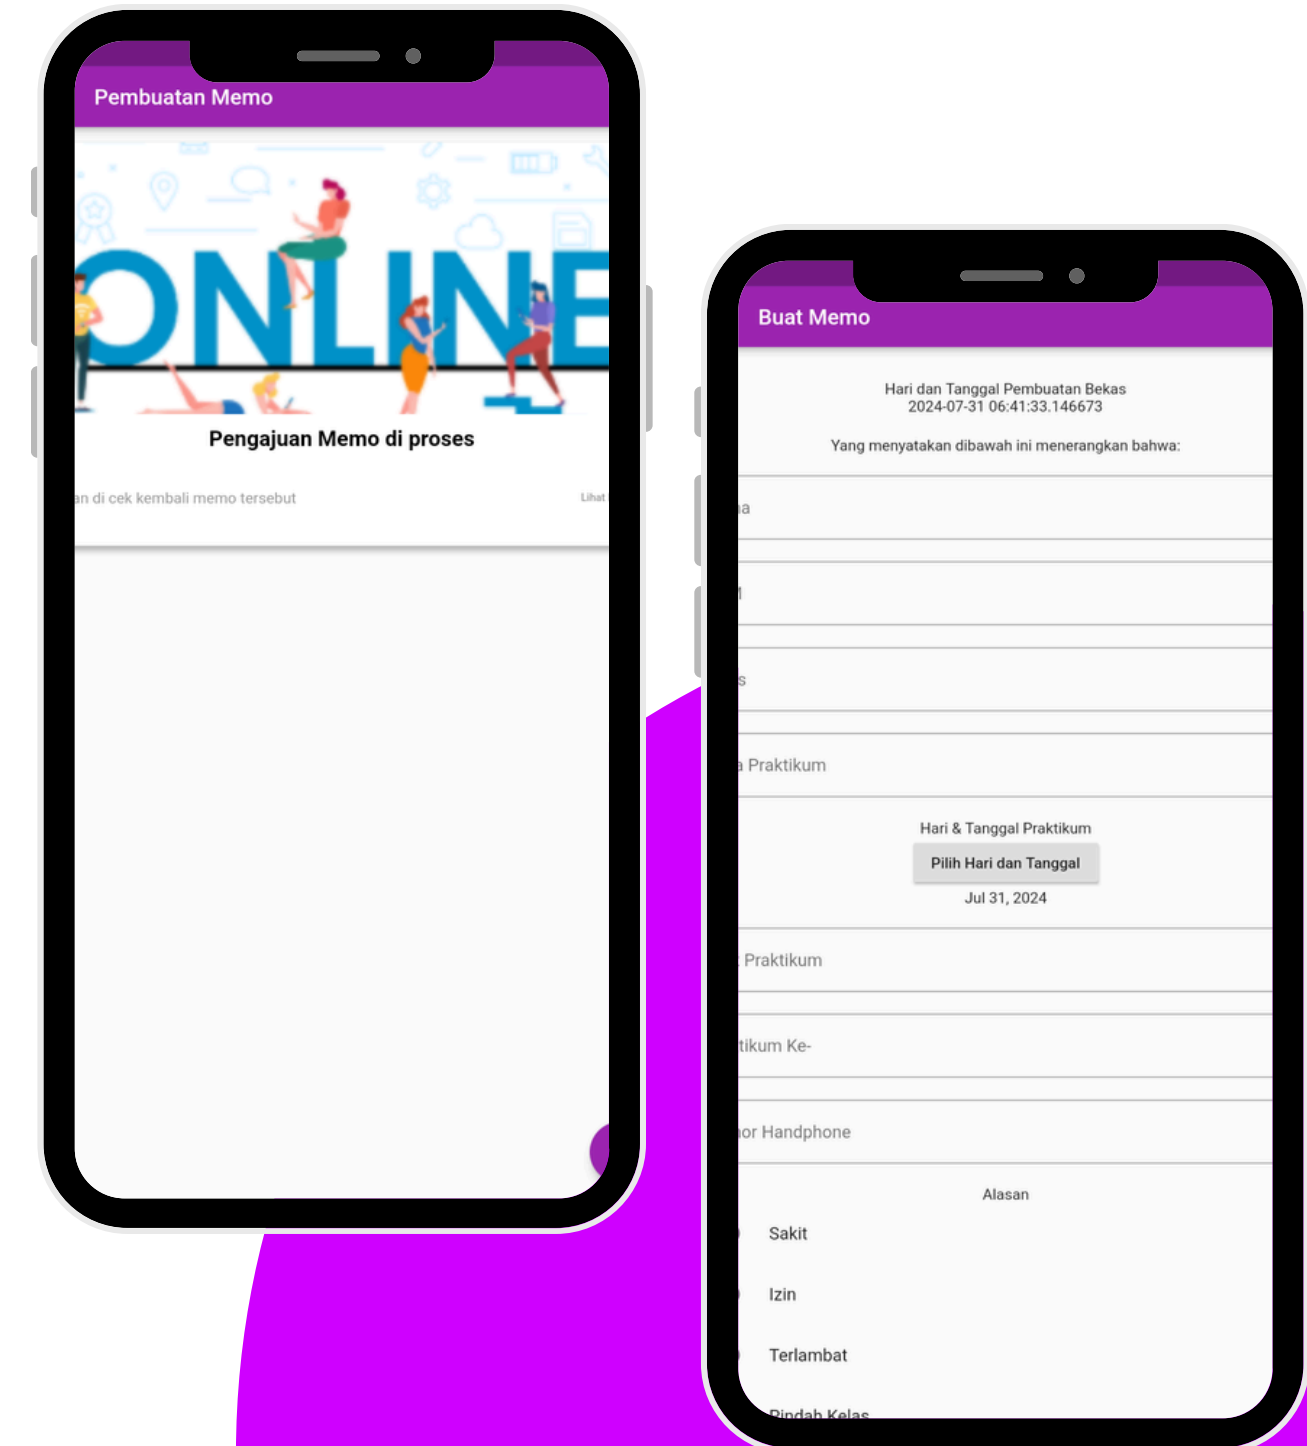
Pembuatan Memo

ONLINE

Pengajuan Memo di proses

an di cek kembali memo tersebut

Lihat

Buat Memo

Hari dan Tanggal Pembuatan Bekas
2024-07-31 06:41:33.146673

Yang menyatakan dibawah ini menerangkan bahwa:

a

s

a Praktikum

Hari & Tanggal Praktikum

Pilih Hari dan Tanggal

Jul 31, 2024

Praktikum

tikum Ke-

or Handphone

Alasan

Sakit

Izin

Terlambat

Pindah Kelas